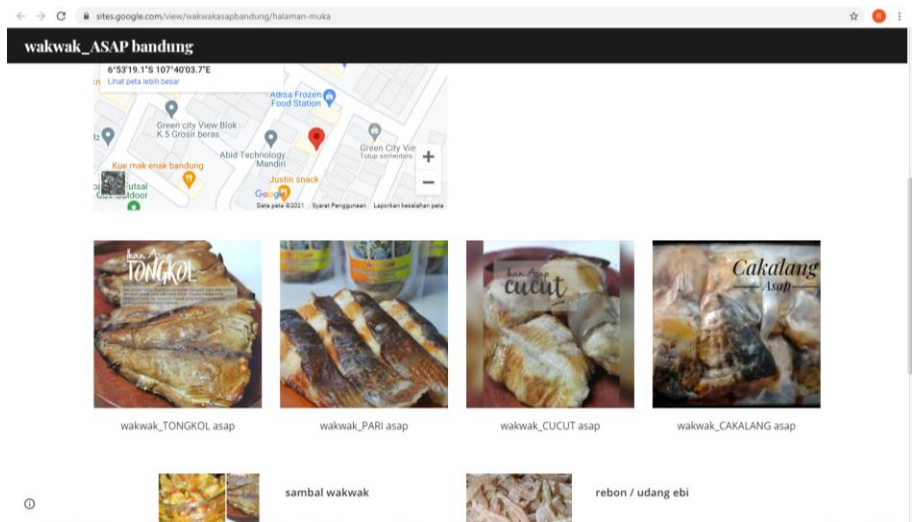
sites.google.com/view/wakwakasapbandung/halaman-muka

wakwak_ASAP bandung

6°53'19.1"S 107°40'03.7"E
Lihat peta lebih besar

Adisa Frozen Food Station
Green city View Blok K.5 Grosir beras
Abid Technology Mandiri
Green City Vie Tutup sementara
Kue mak enak bandung
Justin snack
utsal tdoor
Google
Data peta ©2021 Syarat Penggunaan Laporkan kesalahan peta

Ikan Asap TONGKOL

wakwak_TONGKOL asap

wakwak_PARI asap

Ikan Asap cucut

wakwak_CUCUT asap

Cakalang Asap

wakwak_CAKALANG asap

sambal wakwak

rebon / udang ebi